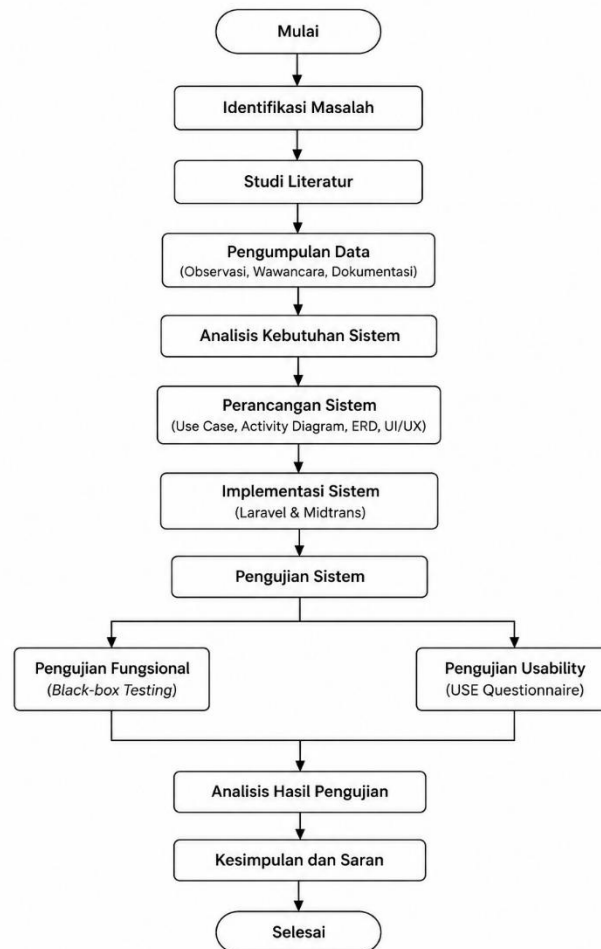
Mulai

Identifikasi Masalah

Studi Literatur

Pengumpulan Data
(Observasi, Wawancara, Dokumentasi)

Analisis Kebutuhan Sistem

Perancangan Sistem
(Use Case, Activity Diagram, ERD, UI/UX)

Implementasi Sistem
(Laravel & Midtrans)

Pengujian Sistem

Pengujian Fungsional
(Black-box Testing)

Pengujian Usability
(USE Questionnaire)

Analisis Hasil Pengujian

Kesimpulan dan Saran

Selesai